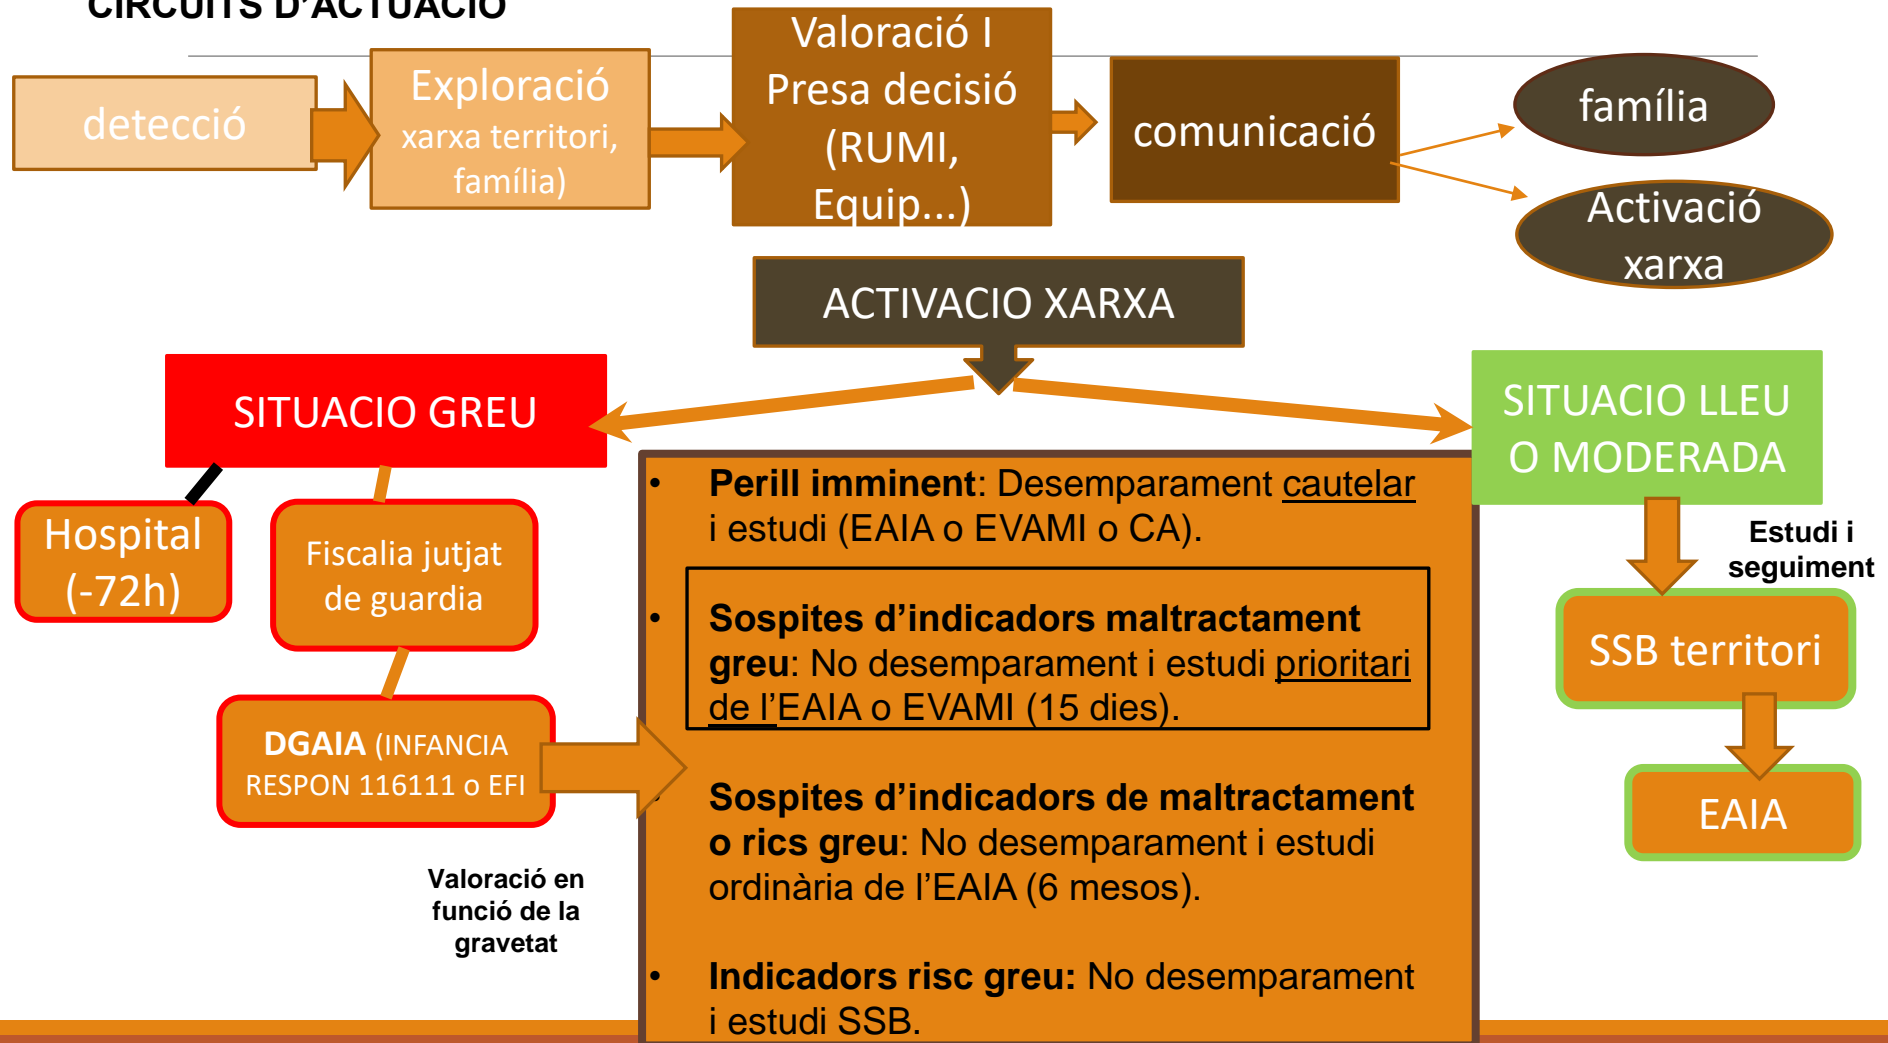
CIRCUITS D'ACTUACIÓ

detecció

Exploració xarxa territori, família)

Valoració I Presa decisió (RUMI, Equip...)

comunicació

família

Activació xarxa

ACTIVACIO XARXA

SITUACIO GREU

SITUACIO LLEU O MODERADA

Hospital (-72h)

Fiscalia jutjat de guardia

DGAIA (INFANCIA RESPON 116111 o EFI

Valoració en funció de la gravetat

• Perill imminent: Desemparament cautelar i estudi (EAIA o EVAMI o CA).

• Sospites d'indicadors maltractament greu: No desemparament i estudi prioritari de l'EAIA o EVAMI (15 dies).

• Sospites d'indicadors de maltractament o rics greu: No desemparament i estudi ordinària de l'EAIA (6 mesos).

• Indicadors risc greu: No desemparament i estudi SSB.

Estudi i seguiment

SSB territori

EAIA